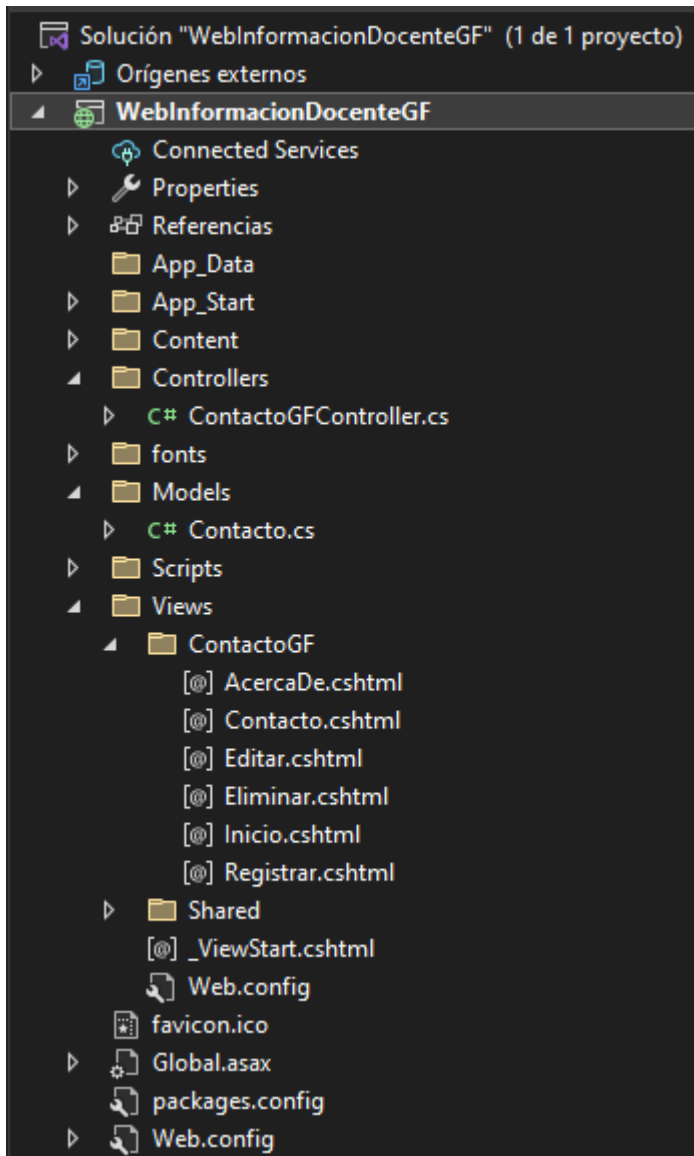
Solución "WebInformacionDocenteGF" (1 de 1 proyecto)
Orígenes externos
WebInformacionDocenteGF
Connected Services
Properties
Referencias
App_Data
App_Start
Content
Controllers
C# ContactoGFController.cs
fonts
Models
C# Contacto.cs
Scripts
Views
ContactoGF
[@] AcercaDe.cshtml
[@] Contacto.cshtml
[@] Editar.cshtml
[@] Eliminar.cshtml
[@] Inicio.cshtml
[@] Registrar.cshtml
Shared
[@] _ViewStart.cshtml
Web.config
favicon.ico
Global.asax
packages.config
Web.config